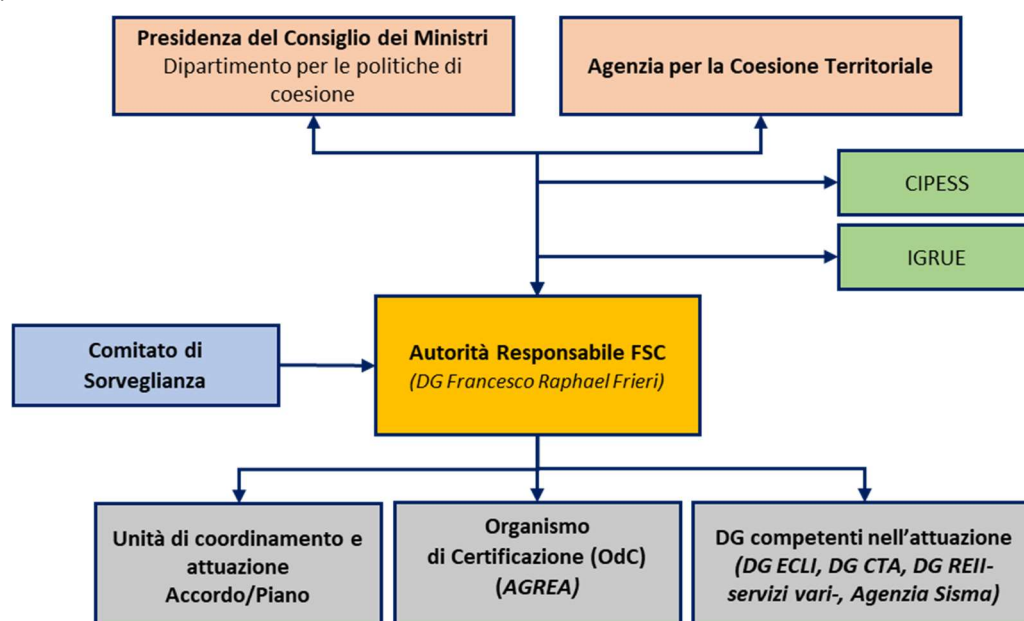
Presidenza del Consiglio dei Ministri
Dipartimento per le politiche di coesione

Agenzia per la Coesione Territoriale

CIPESS

IGRUE

Comitato di Sorveglianza

Autorità Responsabile FSC
(DG Francesco Raphael Frieri)

Unità di coordinamento e attuazione Accordo/Piano

Organismo di Certificazione (OdC)
(AGREA)

DG competenti nell'attuazione
(DG ECLI, DG CTA, DG REII-servizi vari-, Agenzia Sisma)